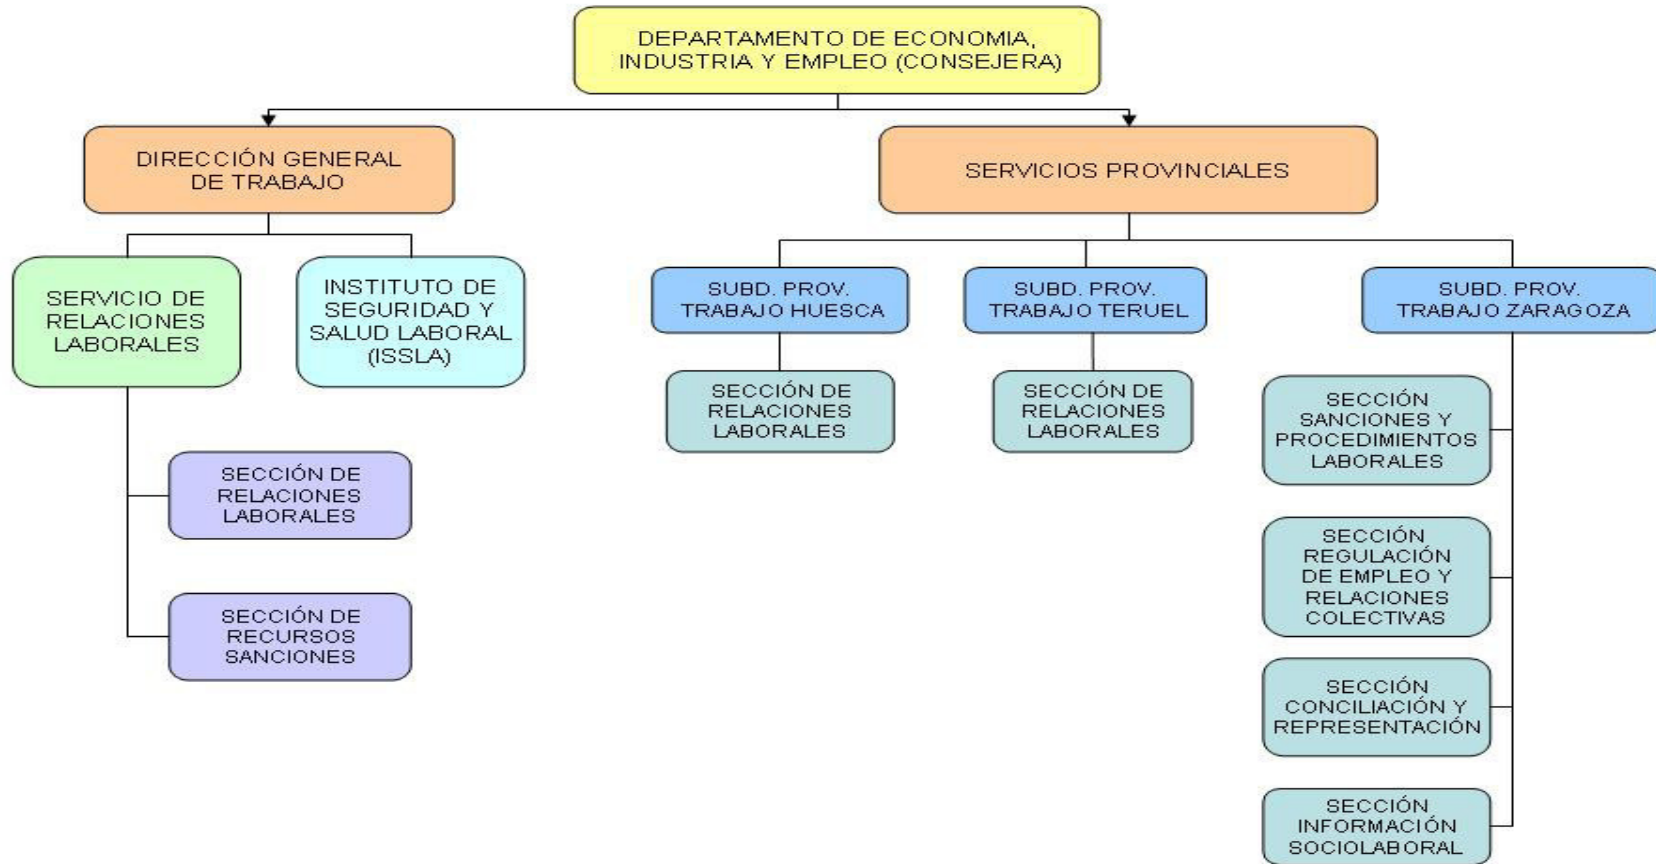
DEPARTAMENTO DE ECONOMIA, INDUSTRIA Y EMPLEO (CONSEJERA)

DIRECCIÓN GENERAL DE TRABAJO

SERVICIOS PROVINCIALES

SERVICIO DE RELACIONES LABORALES

INSTITUTO DE SEGURIDAD Y SALUD LABORAL (ISSLA)

SECCIÓN DE RELACIONES LABORALES

SECCIÓN DE RECURSOS SANCIONES

SUBD. PROV. TRABAJO HUESCA

SECCIÓN DE RELACIONES LABORALES

SUBD. PROV. TRABAJO TERUEL

SECCIÓN DE RELACIONES LABORALES

SUBD. PROV. TRABAJO ZARAGOZA

SECCIÓN SANCIONES Y PROCEDIMIENTOS LABORALES

SECCIÓN REGULACIÓN DE EMPLEO Y RELACIONES COLECTIVAS

SECCIÓN CONCILIACIÓN Y REPRESENTACIÓN

SECCIÓN INFORMACIÓN SOCIOLABORAL